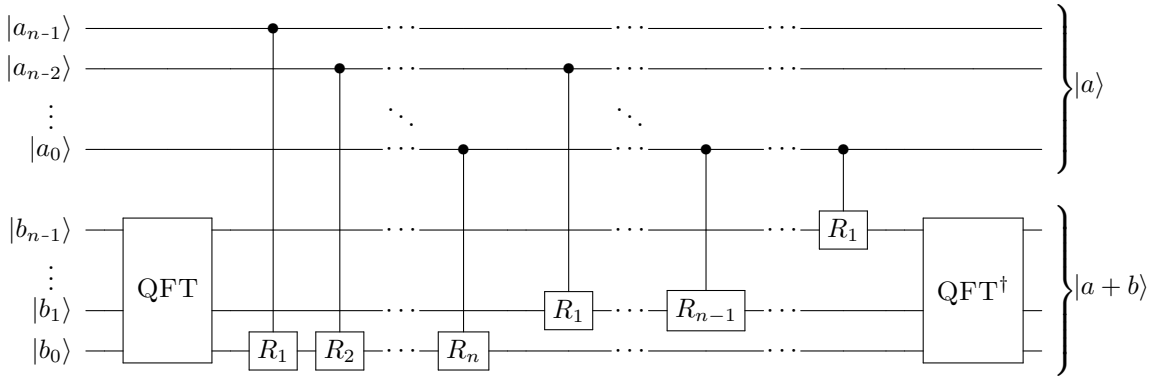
$|a_{n\text{-}1}\rangle$
$|a_{n\text{-}2}\rangle$
$\vdots$
$|a_0\rangle$
$|b_{n\text{-}1}\rangle$
$\vdots$
$|b_1\rangle$
$|b_0\rangle$
QFT
$R_1$
$R_2$
$\cdots$
$R_n$
$R_1$
$R_{n-1}$
$R_1$
$\text{QFT}^\dagger$
$|a\rangle$
$|a+b\rangle$